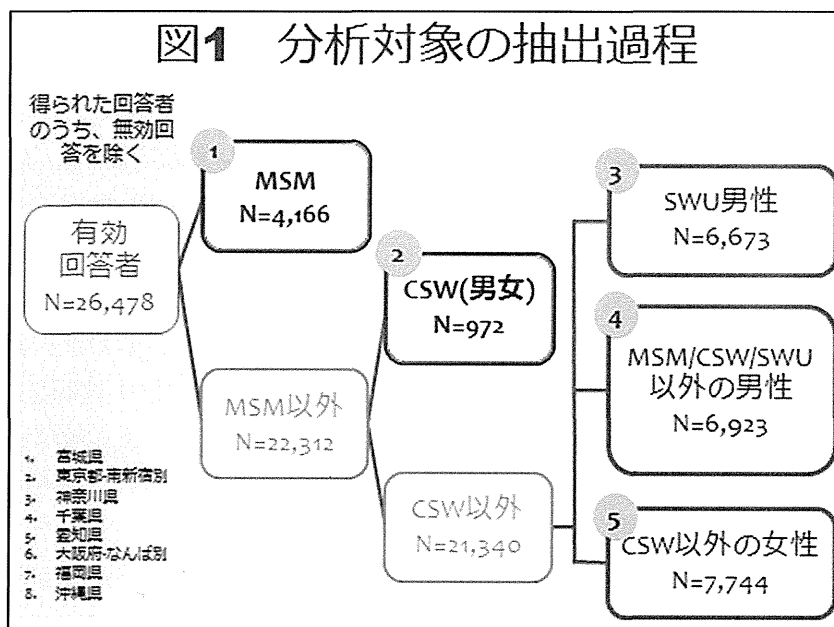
図1　分析対象の抽出過程

得られた回答者のうち、無効回答を除く

有効回答者
N=26,478

1
MSM
N=4,166

MSM以外
N=22,312

2
CSW(男女)
N=972

CSW以外
N=21,340

3
SWU男性
N=6,673

4
MSM/CSW/SWU以外の男性
N=6,923

5
CSW以外の女性
N=7,744

1. 宮城県
2. 東京都-南新宿別
3. 神奈川県
4. 千葉県
5. 愛知県
6. 大阪府-なんば別
7. 福岡県
8. 沖縄県